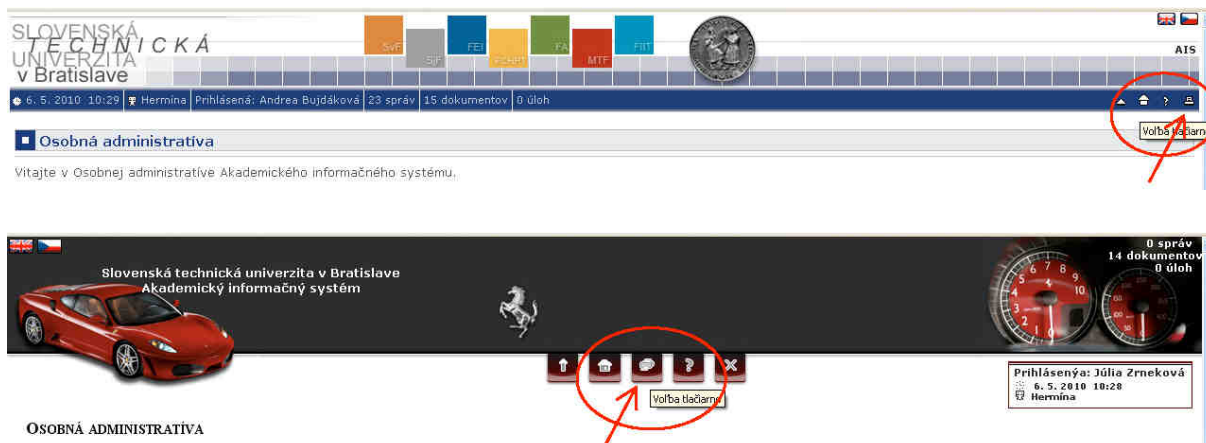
SLOVENSKÁ TECHNICKÁ UNIVERZITA v Bratislave

SvF SjF FEI FCHPT FA MTF FIIT

AIS

6. 5. 2010 10:29 Hermína Prihlásená: Andrea Bujdáková 23 správ 15 dokumentov 0 úloh

Voľba tlačiarne

Osobná administratíva

Vitajte v Osobnej administratíve Akademického informačného systému.

0 správ
14 dokumentov
0 úloh

Slovenská technická univerzita v Bratislave
Akademický informačný systém

Voľba tlačiarne

Prihlásenýa: Júlia Zrneková
6. 5. 2010 10:28
Hermína

OSOBNÁ ADMINISTRATÍVA